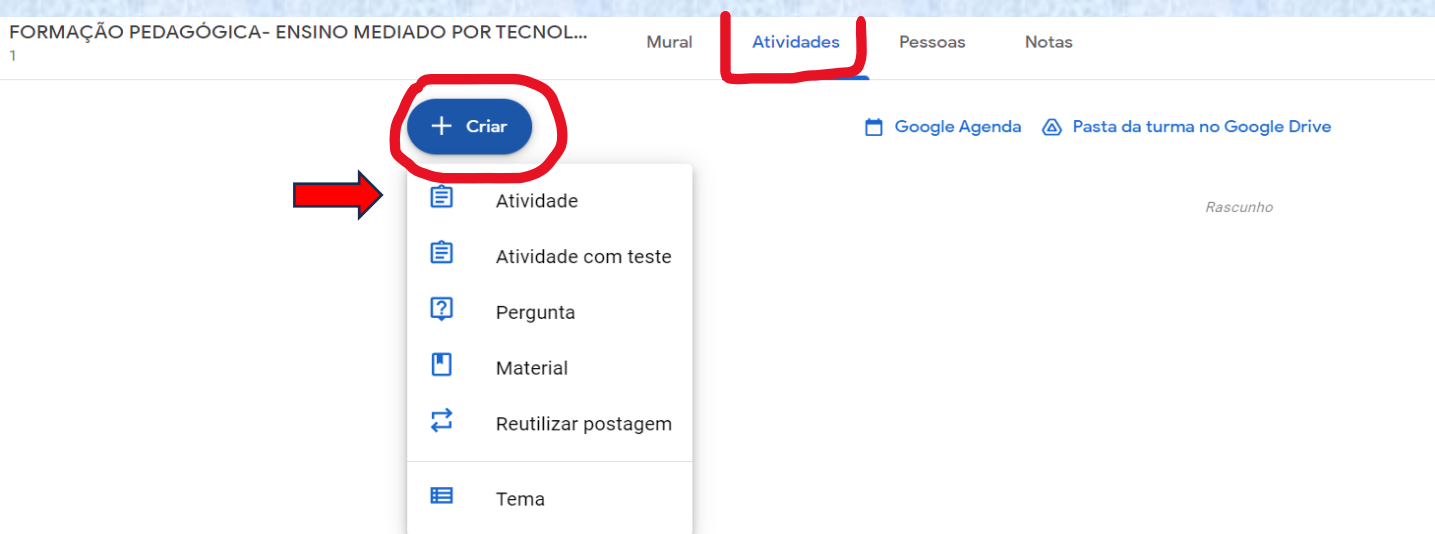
FORMAÇÃO PEDAGÓGICA- ENSINO MEDIADO POR TECNOL...
1

Mural Atividades Pessoas Notas

+ Criar

Google Agenda Pasta da turma no Google Drive

Atividade
Atividade com teste
Pergunta
Material
Reutilizar postagem
Tema

Rascunho